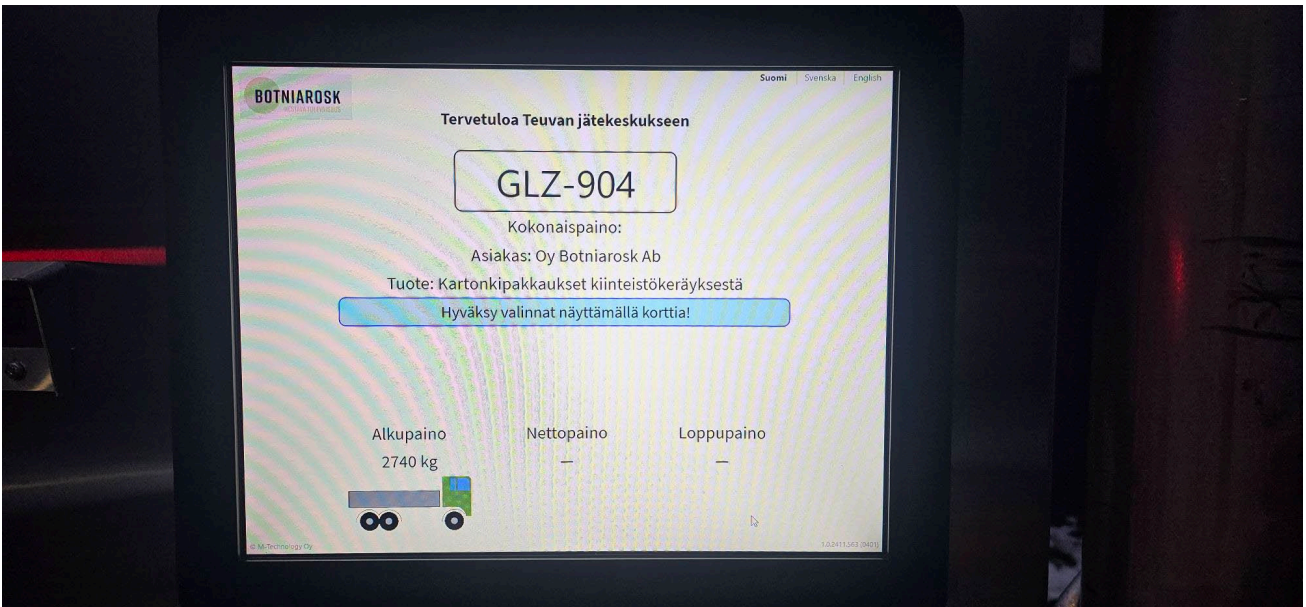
BOTNIAROSK
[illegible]

Suomi | Svenska | English

Tervetuloa Teuvan jätekeskukseen

GLZ-904

Kokonaispaino:

Asiakas: Oy Botniarosk Ab

Tuote: Kartonkipakkaukset kiinteistökeräyksestä

Hyväksy valinnat näyttämällä korttia!

| Alkupaino | Nettopaino | Loppupaino |
|---|---|---|
| 2740 kg | — | — |

© M-Technology Oy

1.0.2411.563 (0401)